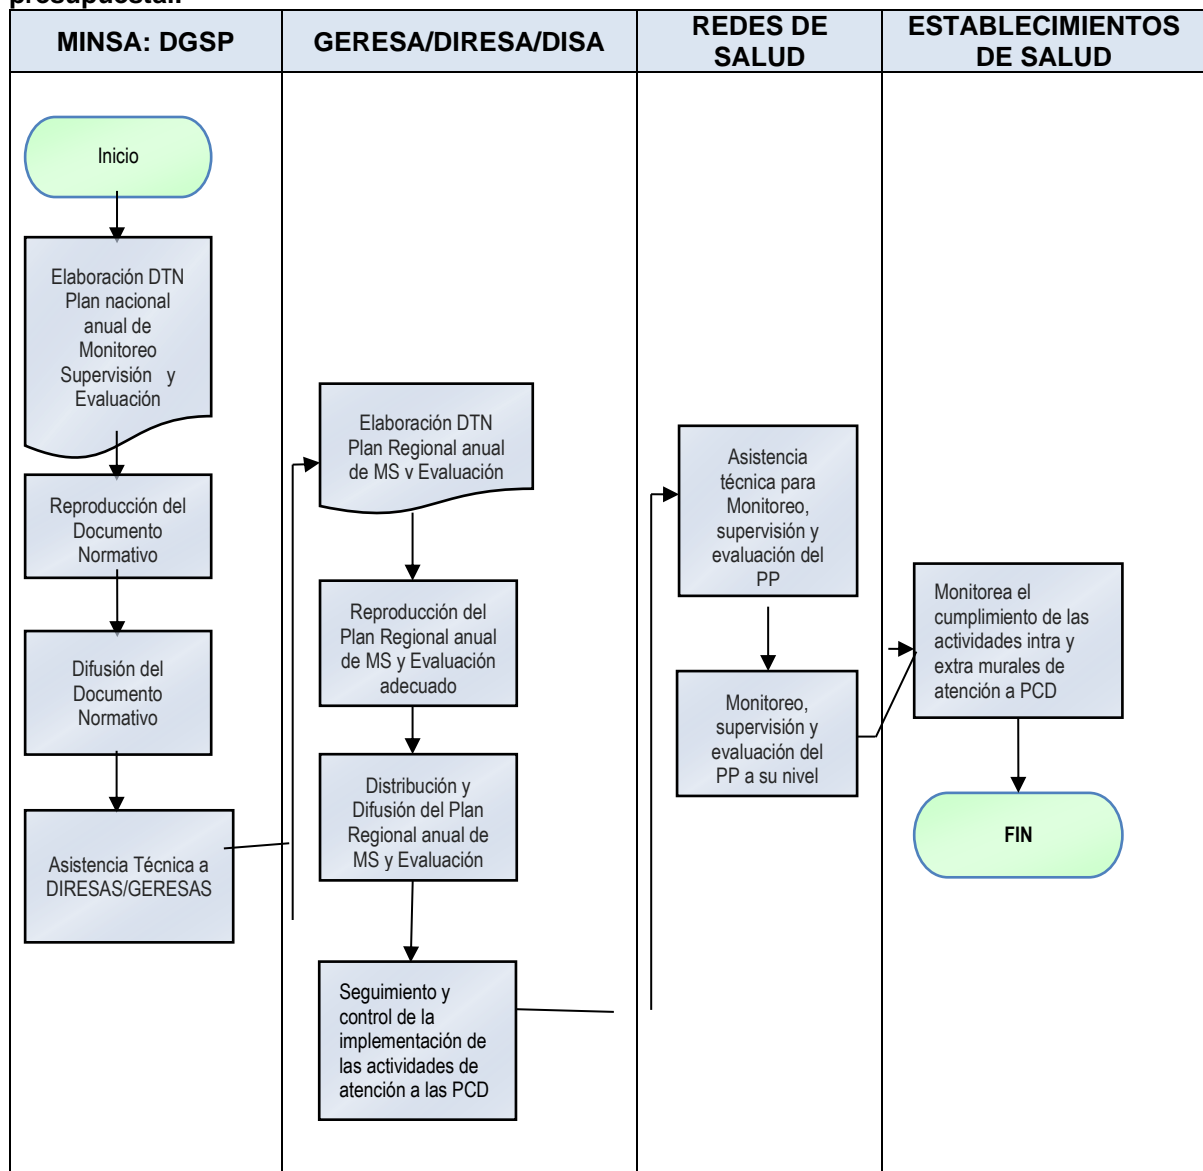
presupuestal.

| MINSA: DGSP | GERESA/DIRESA/DISA | REDES DE SALUD | ESTABLECIMIENTOS DE SALUD |
|---|---|---|---|

Inicio

Elaboración DTN Plan nacional anual de Monitoreo Supervisión y Evaluación

Reproducción del Documento Normativo

Difusión del Documento Normativo

Asistencia Técnica a DIRESAS/GERESAS

Elaboración DTN Plan Regional anual de MS v Evaluación

Reproducción del Plan Regional anual de MS y Evaluación adecuado

Distribución y Difusión del Plan Regional anual de MS y Evaluación

Seguimiento y control de la implementación de las actividades de atención a las PCD

Asistencia técnica para Monitoreo, supervisión y evaluación del PP

Monitoreo, supervisión y evaluación del PP a su nivel

Monitorea el cumplimiento de las actividades intra y extra murales de atención a PCD

FIN